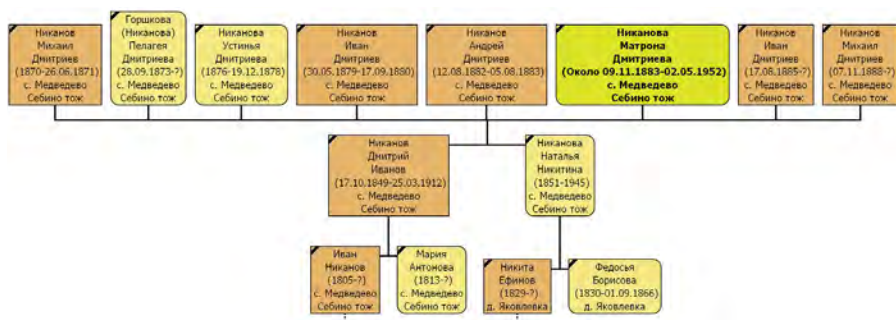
Никанов
Михаил
Дмитриев
(1870-26.06.1871)
с. Медведево
Себино тож

Горшкова
(Никанова)
Пелагея
Дмитриева
(28.09.1873-?)
с. Медведево
Себино тож

Никанова
Устинья
Дмитриева
(1876-19.12.1878)
с. Медведево
Себино тож

Никанов
Иван
Дмитриев
(30.05.1879-17.09.1880)
с. Медведево
Себино тож

Никанов
Андрей
Дмитриев
(12.08.1882-05.08.1883)
с. Медведево
Себино тож

Никанова
Матрона
Дмитриева
(Около 09.11.1883-02.05.1952)
с. Медведево
Себино тож

Никанов
Иван
Дмитриев
(17.08.1885-?)
с. Медведево
Себино тож

Никанов
Михаил
Дмитриев
(07.11.1888-?)
с. Медведево
Себино тож

Никанов
Дмитрий
Иванов
(17.10.1849-25.03.1912)
с. Медведево
Себино тож

Никанова
Наталья
Никитина
(1851-1945)
с. Медведево
Себино тож

Иван
Никанов
(1805-?)
с. Медведево
Себино тож

Мария
Антонова
(1813-?)
с. Медведево
Себино тож

Никита
Ефимов
(1829-?)
д. Яковлевка

Федосья
Борисова
(1830-01.09.1866)
д. Яковлевка